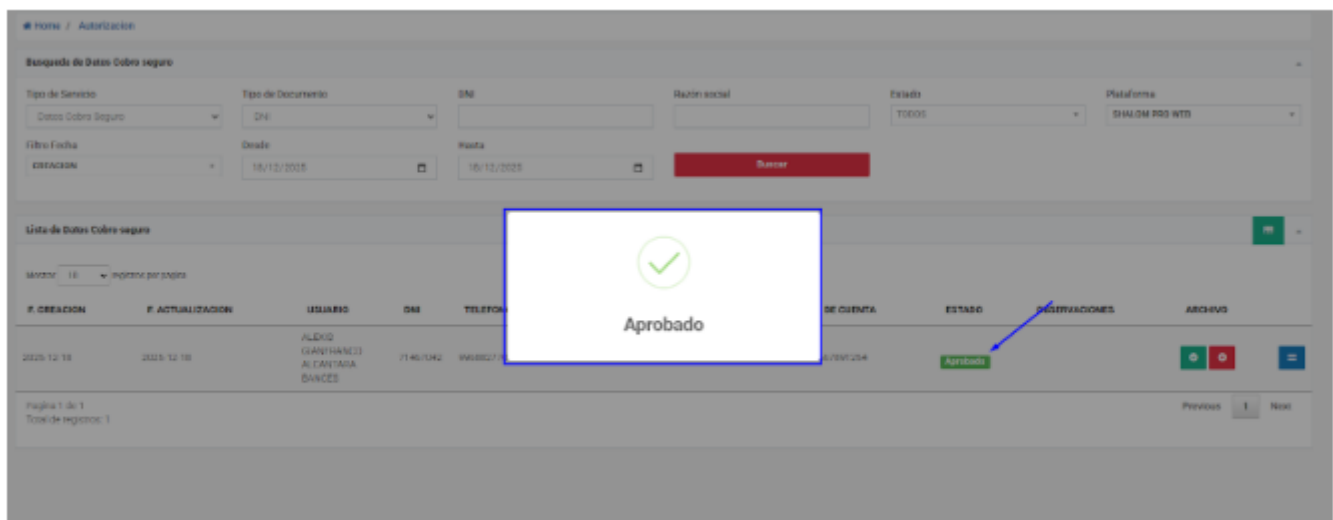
Home / Autorizacion

Busqueda de Datos Cobro seguro

Tipo de Servicio
Datos Cobro Seguro

Tipo de Documento
DNI

DNI

Razon social

Estado
TODOS

Plataforma
SHALOM PRO WEB

Filtro Fecha
CREACION

Desde
18/12/2025

Hasta
18/12/2025

Buscar

Lista de Datos Cobro seguro

Mostrar 10 registros por pagina

| F. CREACION | F. ACTUALIZACION | USUARIO | DNI | TELEFONO | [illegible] | DE CUENTA | ESTADO | OBSERVACIONES | ARCHIVO |
|---|---|---|---|---|---|---|---|---|---|
| 2025-12-18 | 2025-12-18 | ALEXIO GIANFRANCO ALCANTARA BANCES | 71467042 | 9908027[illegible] | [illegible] | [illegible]3789T254 | Aprobado | | |

Pagina 1 de 1
Total de registros: 1

Previous 1 Next

Aprobado